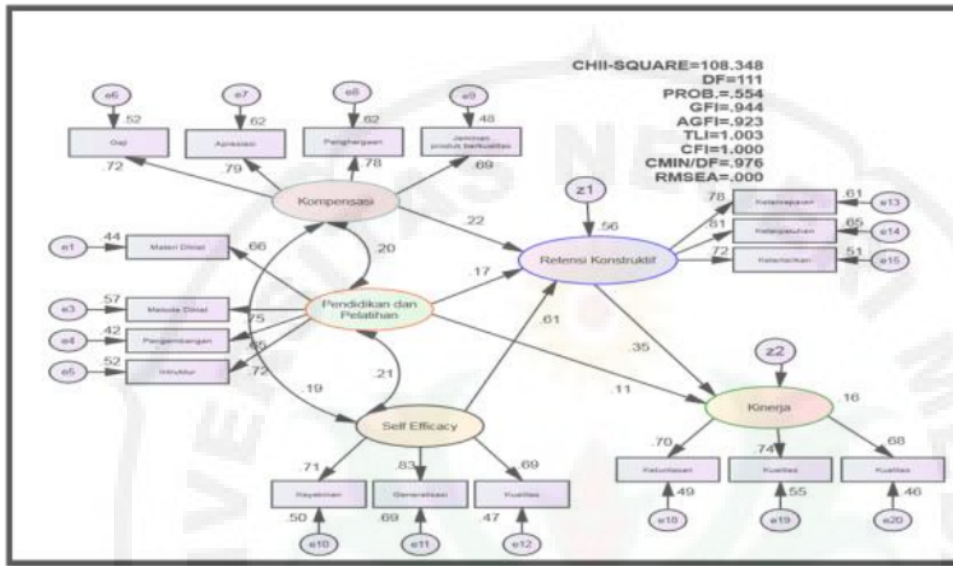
CHII-SQUARE=108.348
DF=111
PROB.=.554
GFI=.944
AGFI=.923
TLI=1.003
CFI=1.000
CMIN/DF=.976
RMSEA=.000

e6
.52
Gaji
.72

e7
.62
Apresiasi
.79

e8
.62
Penghargaan
.78

e9
.48
Jaminan produk berkualitas
.69

Kompensasi
.22
.20

z1
.56
Refensi Konstruktif

.78
Keterampilan
.61
e13
.81
Kelengkapan
.65
e14
.72
Ketertarikan
.51
e15

e1
.44
Materi Diklat
.66

e3
.57
Metode Diklat
.75

e4
.42
Pengembangan
.65

e5
.52
Instruktur
.72

Pendidikan dan Pelatihan
.17

.19
.21
.61
.35
.11

z2
Kinerja
.16

Self Efficacy
.71
Keyakinan
.50
e10
.83
Generalisasi
.69
e11
.69
Kualitas
.47
e12

.70
Ketuntasan
.49
e18
.74
Kualitas
.55
e19
.68
Kualitas
.46
e20